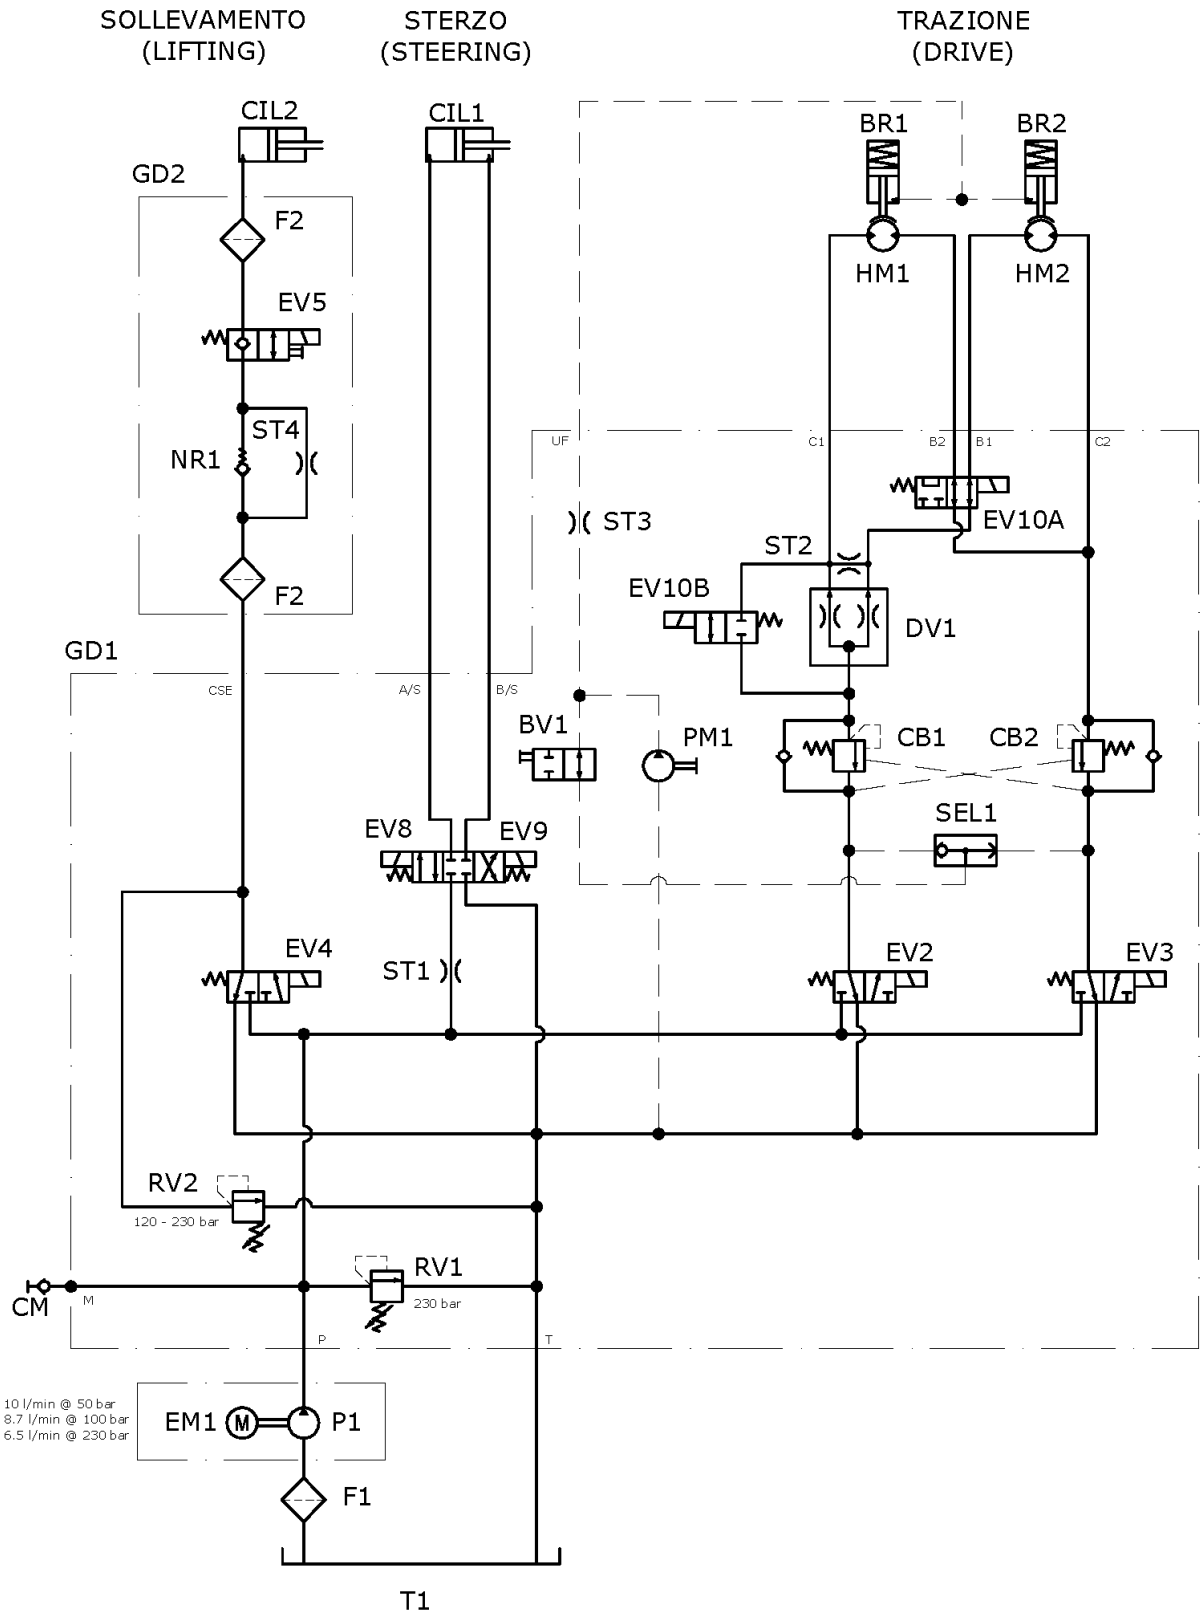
SOLLEVAMENTO (LIFTING)

STERZO (STEERING)

TRAZIONE (DRIVE)

CIL2

CIL1

BR1

BR2

GD2

F2

HM1

HM2

EV5

ST4

NR1

UF

C1

B2

B1

C2

EV10A

ST3

ST2

EV10B

DV1

F2

GD1

CSE

A/S

B/S

BV1

PM1

CB1

CB2

SEL1

EV8

EV9

EV4

ST1

EV2

EV3

RV2

120 - 230 bar

RV1

230 bar

CM

M

P

T

10 l/min @ 50 bar
8.7 l/min @ 100 bar
6.5 l/min @ 230 bar

EM1

M

P1

F1

T1